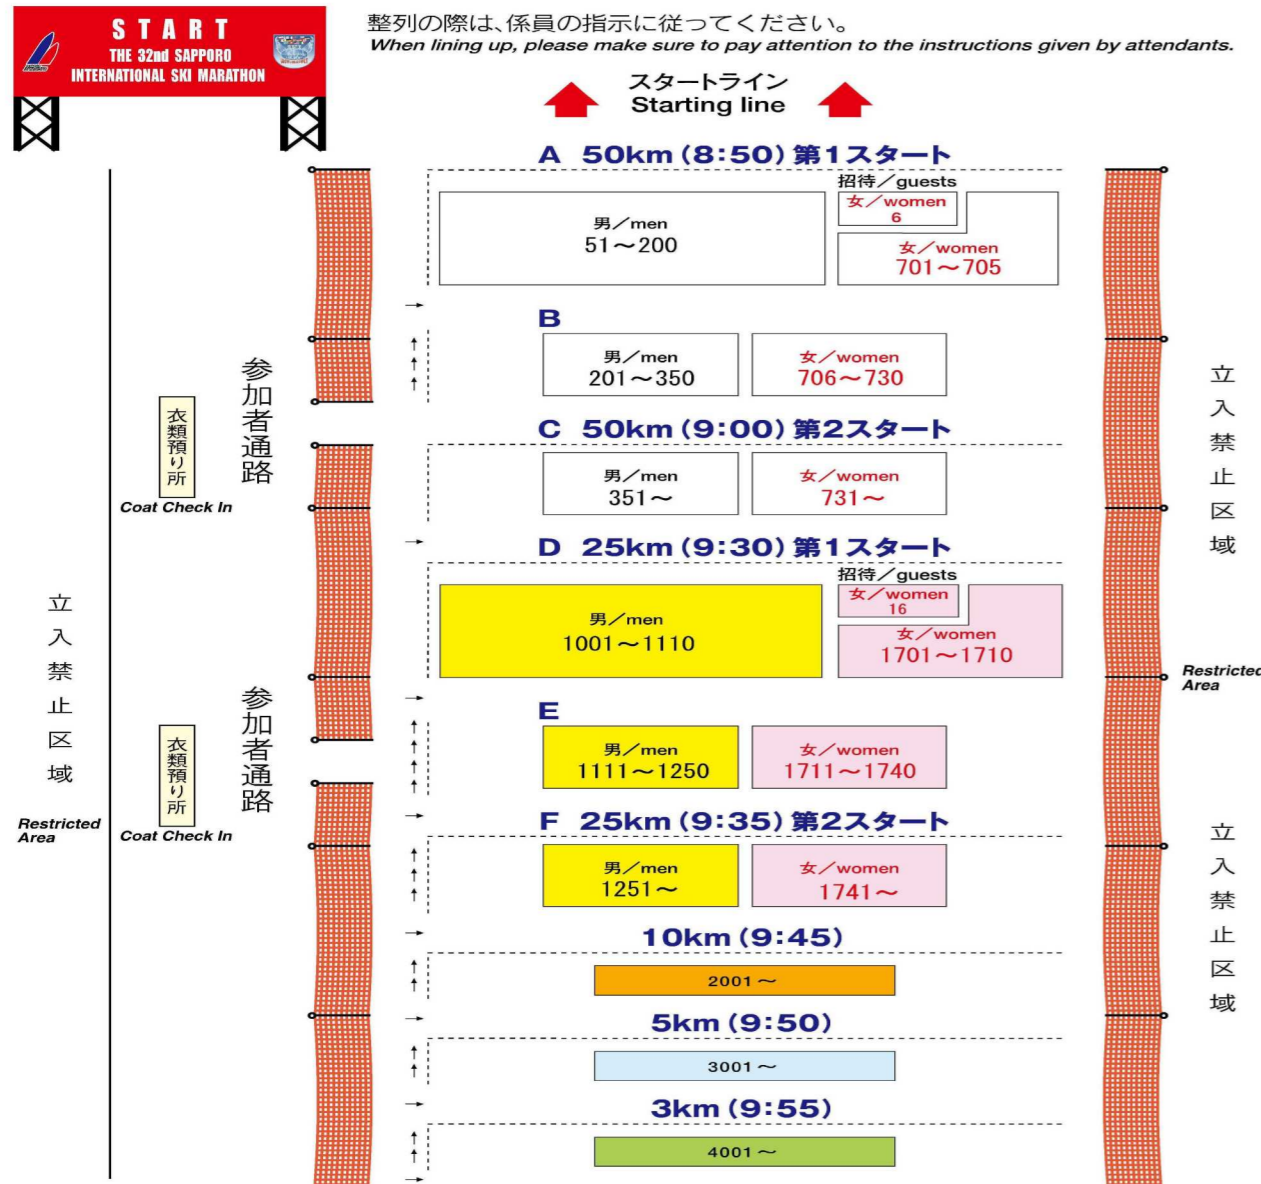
START
THE 32nd SAPPORO
INTERNATIONAL SKI MARATHON

整列の際は、係員の指示に従ってください。
When lining up, please make sure to pay attention to the instructions given by attendants.

スタートライン
Starting line

A 50km (8:50) 第1スタート
招待／guests
男／men
51〜200
女／women
6
女／women
701〜705

B
男／men
201〜350
女／women
706〜730

C 50km (9:00) 第2スタート
男／men
351〜
女／women
731〜

D 25km (9:30) 第1スタート
招待／guests
男／men
1001〜1110
女／women
16
女／women
1701〜1710

E
男／men
1111〜1250
女／women
1711〜1740

F 25km (9:35) 第2スタート
男／men
1251〜
女／women
1741〜

10km (9:45)
2001〜

5km (9:50)
3001〜

3km (9:55)
4001〜

参加者通路
衣類預り所
Coat Check In

参加者通路
衣類預り所
Coat Check In

立入禁止区域
Restricted Area

立入禁止区域
Restricted Area

立入禁止区域